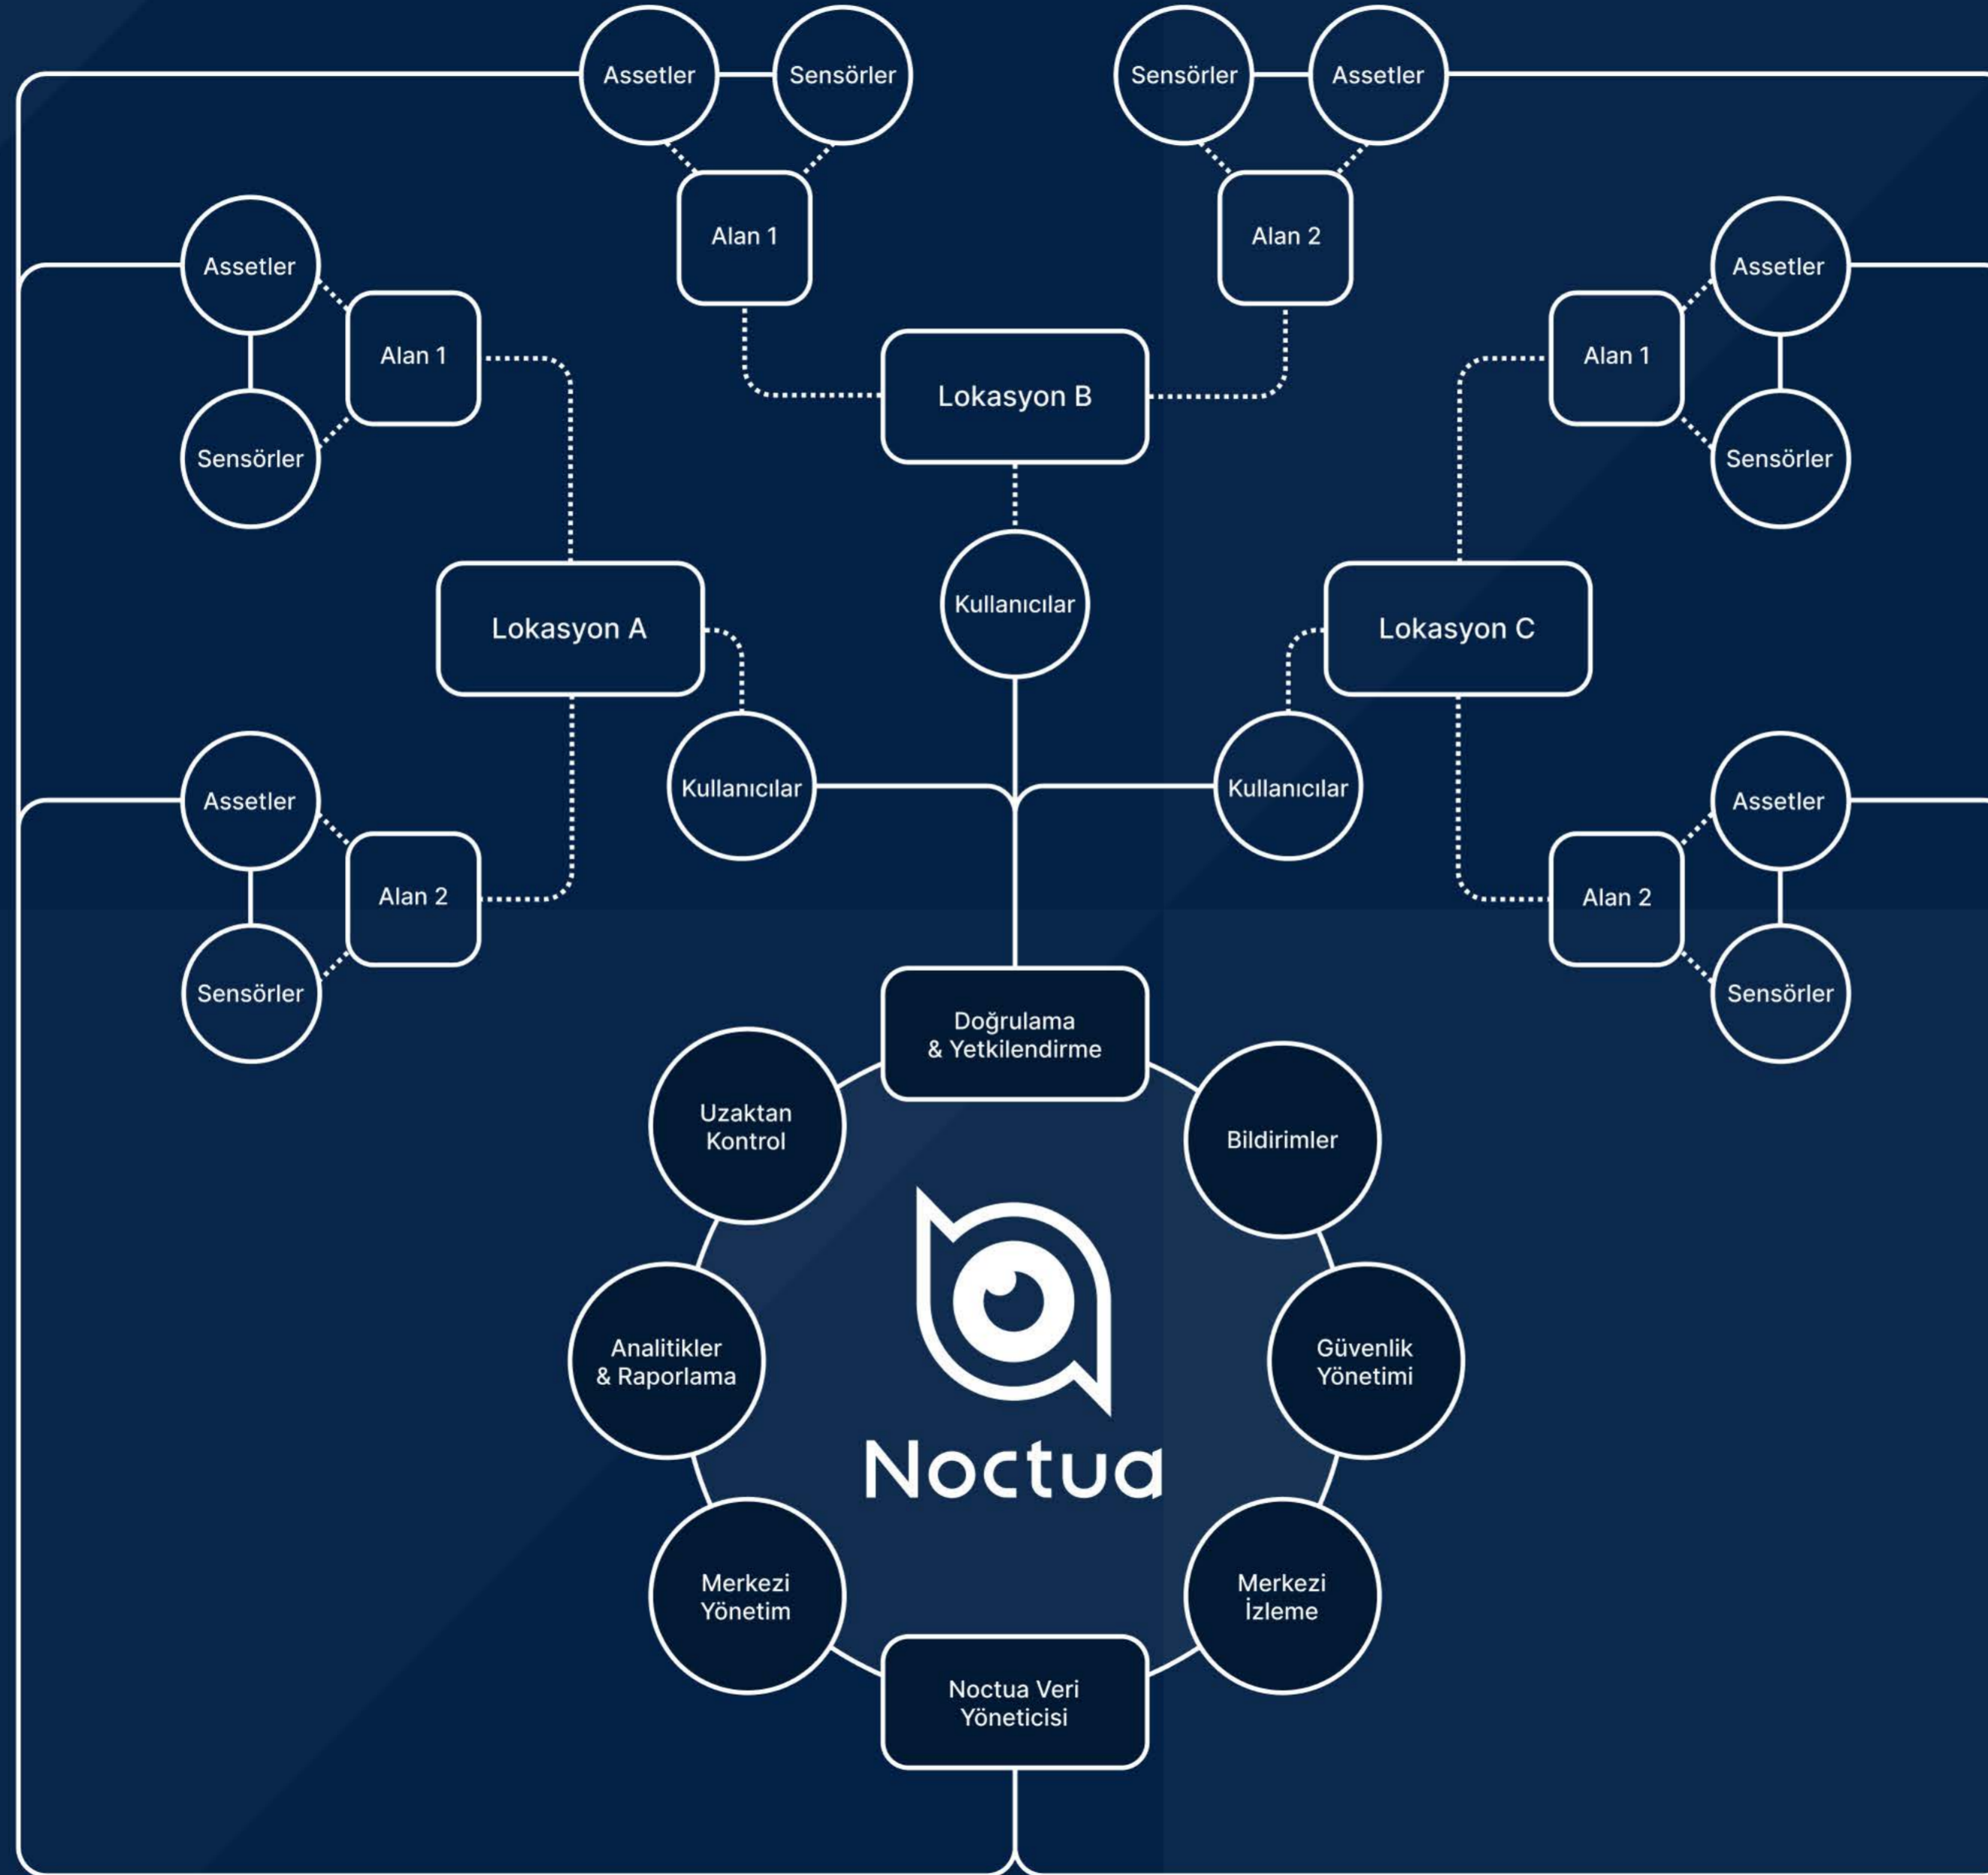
Assetler
Sensörler
Sensörler
Assetler
Alan 1
Alan 2
Assetler
Alan 1
Sensörler
Lokasyon B
Assetler
Alan 1
Sensörler
Kullanıcılar
Lokasyon A
Lokasyon C
Kullanıcılar
Kullanıcılar
Assetler
Alan 2
Sensörler
Assetler
Alan 2
Sensörler
Doğrulama & Yetkilendirme
Uzaktan Kontrol
Bildirimler
Analitikler & Raporlama
Güvenlik Yönetimi
Noctua
Merkezi Yönetim
Merkezi İzleme
Noctua Veri Yöneticisi